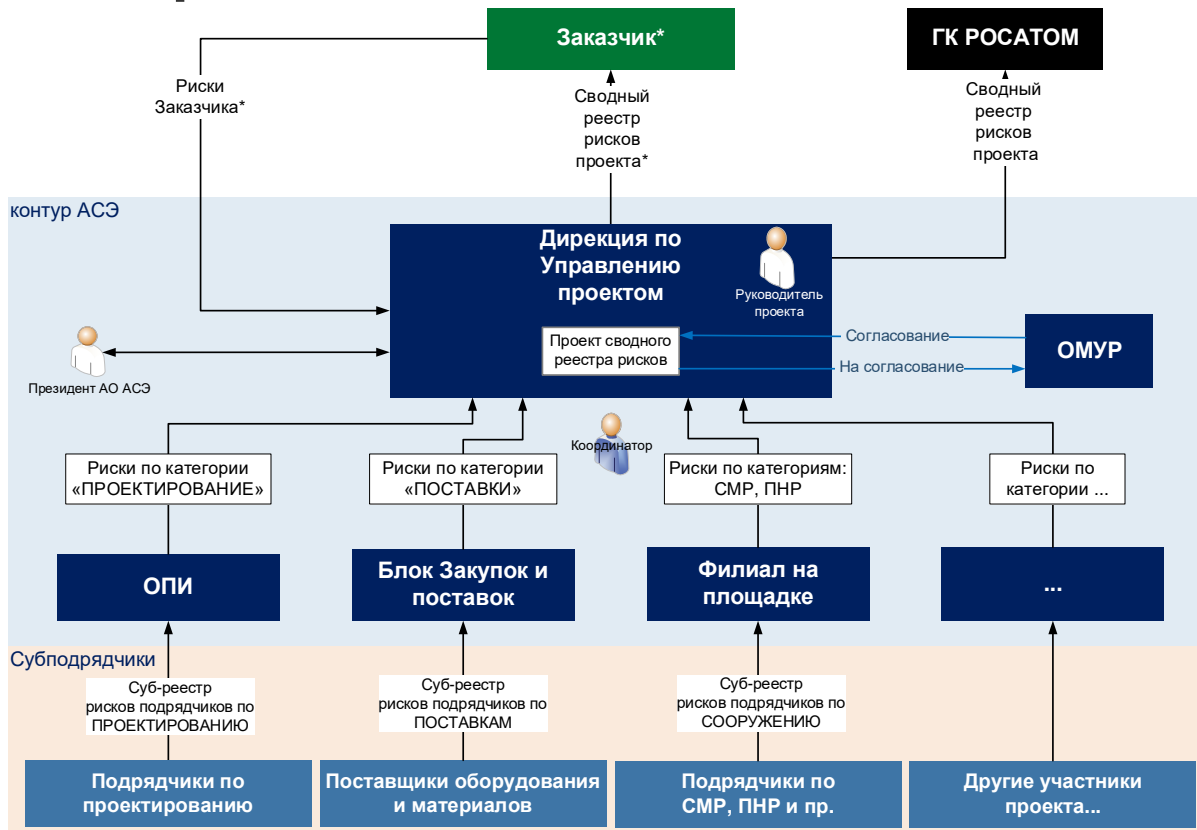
Заказчик*

ГК РОСАТОМ

Риски Заказчика*

Сводный реестр рисков проекта*

Сводный реестр рисков проекта

контур АСЭ

Дирекция по Управлению проектом

Руководитель проекта

Проект сводного реестра рисков

Согласование

На согласование

ОМУР

Президент АО АСЭ

Координатор

Риски по категории «ПРОЕКТИРОВАНИЕ»

Риски по категории «ПОСТАВКИ»

Риски по категориям: СМР, ПНР

Риски по категории ...

ОПИ

Блок Закупок и поставок

Филиал на площадке

...

Субподрядчики

Суб-реестр рисков подрядчиков по ПРОЕКТИРОВАНИЮ

Суб-реестр рисков подрядчиков по ПОСТАВКАМ

Суб-реестр рисков подрядчиков по СООРУЖЕНИЮ

Подрядчики по проектированию

Поставщики оборудования и материалов

Подрядчики по СМР, ПНР и пр.

Другие участники проекта...